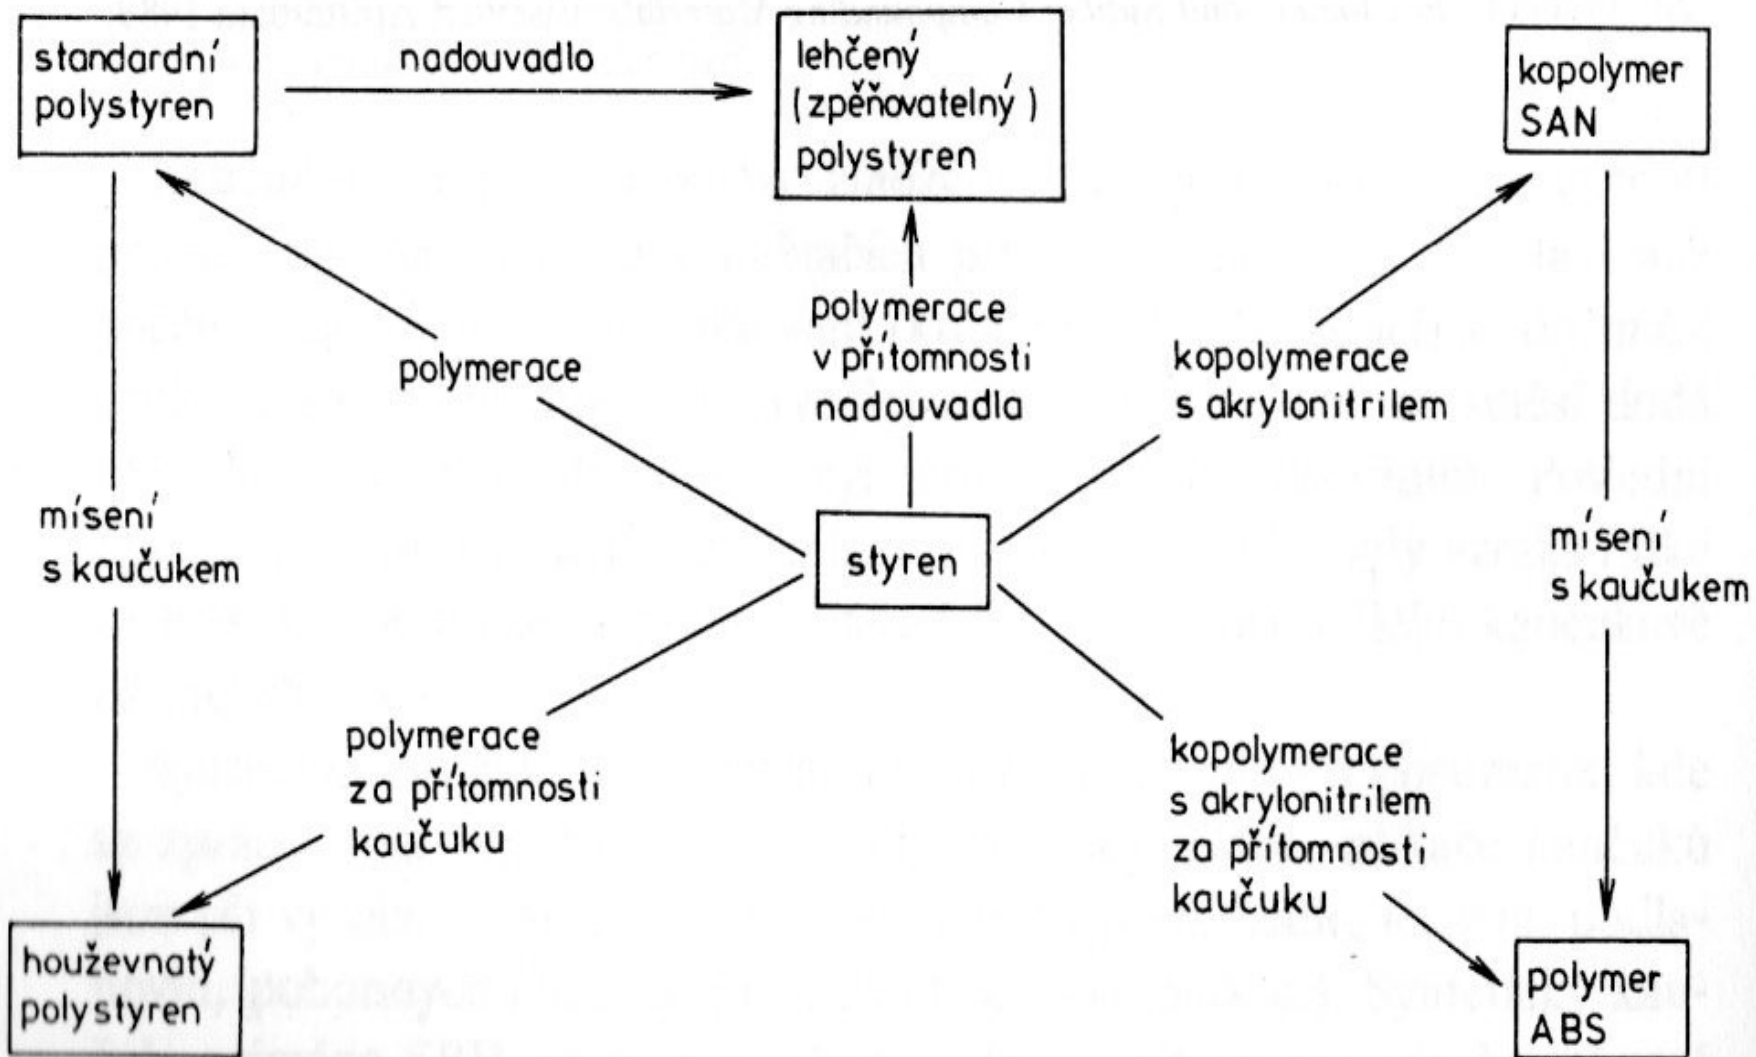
standardní polystyren

nadouvadlo

lehčený (zpěňovatelný) polystyren

kopolymer SAN

polymerace

polymerace v přítomnosti nadouvadla

kopolymerace s akrylonitrilem

mísení s kaučukem

styren

mísení s kaučukem

polymerace za přítomnosti kaučuku

kopolymerace s akrylonitrilem za přítomnosti kaučuku

houževnatý polystyren

polymer ABS